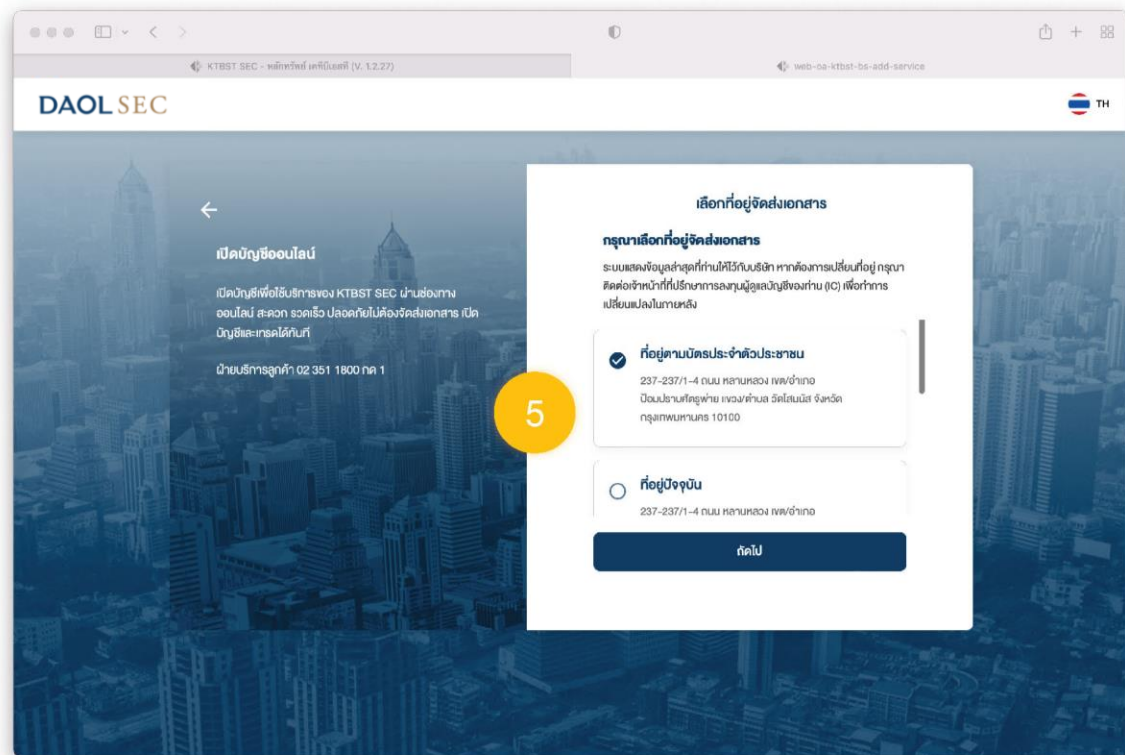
KTBST SEC - หลักทรัพย์ เคทีบีเอสที (V. 1.2.27)

web-oa-ktbst-bs-add-service

DAOL SEC

TH

เปิดบัญชีออนไลน์

เปิดบัญชีเพื่อใช้บริการของ KTBST SEC ผ่านช่องทางออนไลน์ สะดวก รวดเร็ว ปลอดภัยไม่ต้องจัดส่งเอกสาร เปิดบัญชีและเทรดได้ทันที

ฝ่ายบริการลูกค้า 02 351 1800 กด 1

5

เลือกที่อยู่จัดส่งเอกสาร

กรุณาเลือกที่อยู่จัดส่งเอกสาร

ระบบแสดงข้อมูลล่าสุดที่ท่านให้ไว้กับบริษัท หากต้องการเปลี่ยนที่อยู่ กรุณาติดต่อเจ้าหน้าที่ที่ปรึกษาการลงทุนผู้ดูแลบัญชีของท่าน (IC) เพื่อทำการเปลี่ยนแปลงในภายหลัง

ที่อยู่ตามบัตรประจำตัวประชาชน

237-237/1-4 ถนน หลานหลวง เขต/อำเภอ ป้อมปราบศัตรูพ่าย แขวง/ตำบล วัดโสมนัส จังหวัด กรุงเทพมหานคร 10100

ที่อยู่ปัจจุบัน

237-237/1-4 ถนน หลานหลวง เขต/อำเภอ

ถัดไป